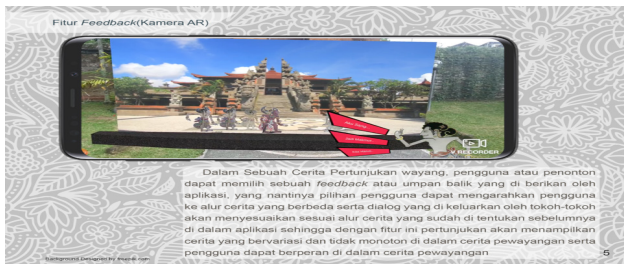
Fitur *Feedback*(Kamera AR)

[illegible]
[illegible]
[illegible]

V RECORDER

Dalam Sebuah Cerita Pertunjukan wayang, pengguna atau penonton dapat memilih sebuah *feedback* atau umpan balik yang di berikan oleh aplikasi, yang nantinya pilihan pengguna dapat mengarahkan pengguna ke alur cerita yang berbeda serta dialog yang di keluarkan oleh tokoh-tokoh akan menyesuaikan sesuai alur cerita yang sudah di tentukan sebelumnya di dalam aplikasi sehingga dengan fitur ini pertunjukan akan menampilkan cerita yang bervariasi dan tidak monoton di dalam cerita pewayangan serta pengguna dapat berperan di dalam cerita pewayangan

Background Designed by Freepik.com

5